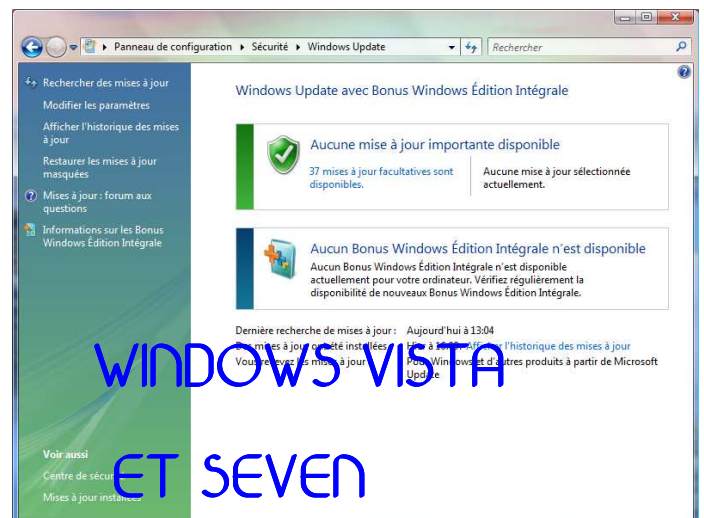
Panneau de configuration ▸ Sécurité ▸ Windows Update

Rechercher

Rechercher des mises à jour

Modifier les paramètres

Afficher l'historique des mises à jour

Restaurer les mises à jour masquées

Mises à jour : forum aux questions

Informations sur les Bonus Windows Édition Intégrale

Windows Update avec Bonus Windows Édition Intégrale

Aucune mise à jour importante disponible

37 mises à jour facultatives sont disponibles.

Aucune mise à jour sélectionnée actuellement.

Aucun Bonus Windows Édition Intégrale n'est disponible

Aucun Bonus Windows Édition Intégrale n'est disponible actuellement pour votre ordinateur. Vérifiez régulièrement la disponibilité de nouveaux Bonus Windows Édition Intégrale.

Dernière recherche de mises à jour : Aujourd'hui à 13:04

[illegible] mises à jour ont été installées : Hier à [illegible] Afficher l'historique des mises à jour

Vous recevez les mises à jour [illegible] pour Windows et d'autres produits à partir de Microsoft Update

WINDOWS VISTA

ET SEVEN

Voir aussi

Centre de sécu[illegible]

Mises à jour installées